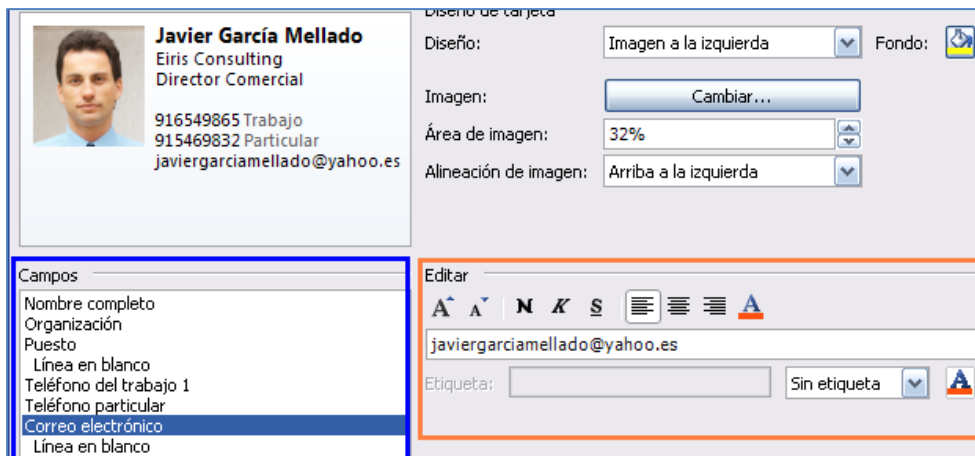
Javier García Mellado
Eiris Consulting
Director Comercial

916549865 Trabajo
915469832 Particular
javiergarciamellado@yahoo.es

Diseño de tarjeta
Diseño: Imagen a la izquierda
Fondo:
Imagen: Cambiar...
Área de imagen: 32%
Alineación de imagen: Arriba a la izquierda

Campos
Nombre completo
Organización
Puesto
Línea en blanco
Teléfono del trabajo 1
Teléfono particular
Correo electrónico
Línea en blanco

Editar
N K S
javiergarciamellado@yahoo.es
Etiqueta: Sin etiqueta